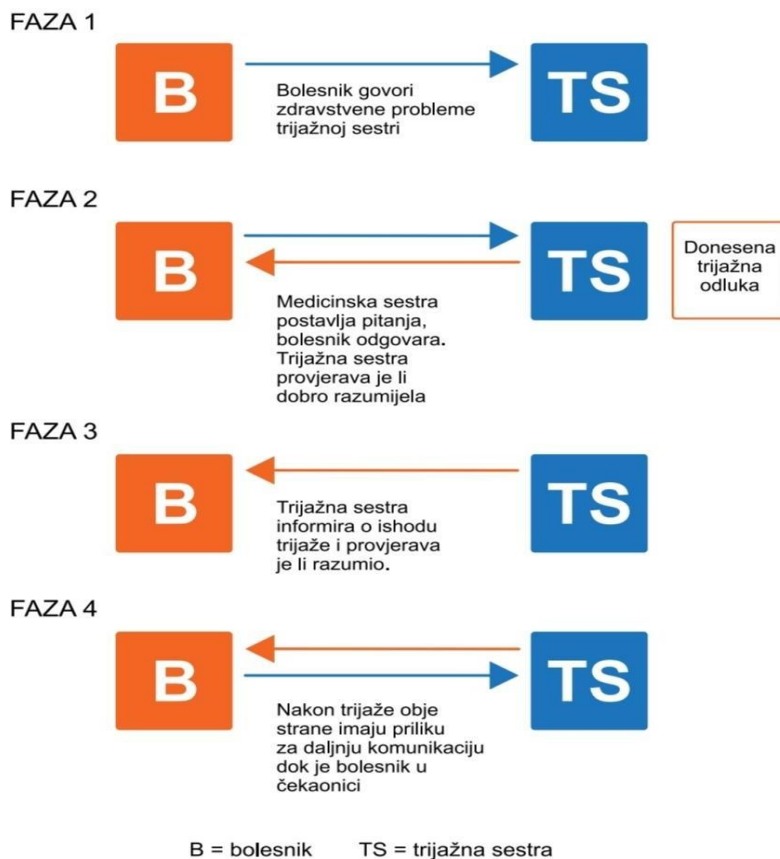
FAZA 1

B

Bolesnik govori zdravstvene probleme trijažnoj sestri

TS

FAZA 2

B

TS

Donesena trijažna odluka

Medicinska sestra postavlja pitanja, bolesnik odgovara. Trijažna sestra provjerava je li dobro razumijela

FAZA 3

B

TS

Trijažna sestra informira o ishodu trijaže i provjerava je li razumio.

FAZA 4

B

TS

Nakon trijaže obje strane imaju priliku za daljnju komunikaciju dok je bolesnik u čekaonici

B = bolesnik TS = trijažna sestra